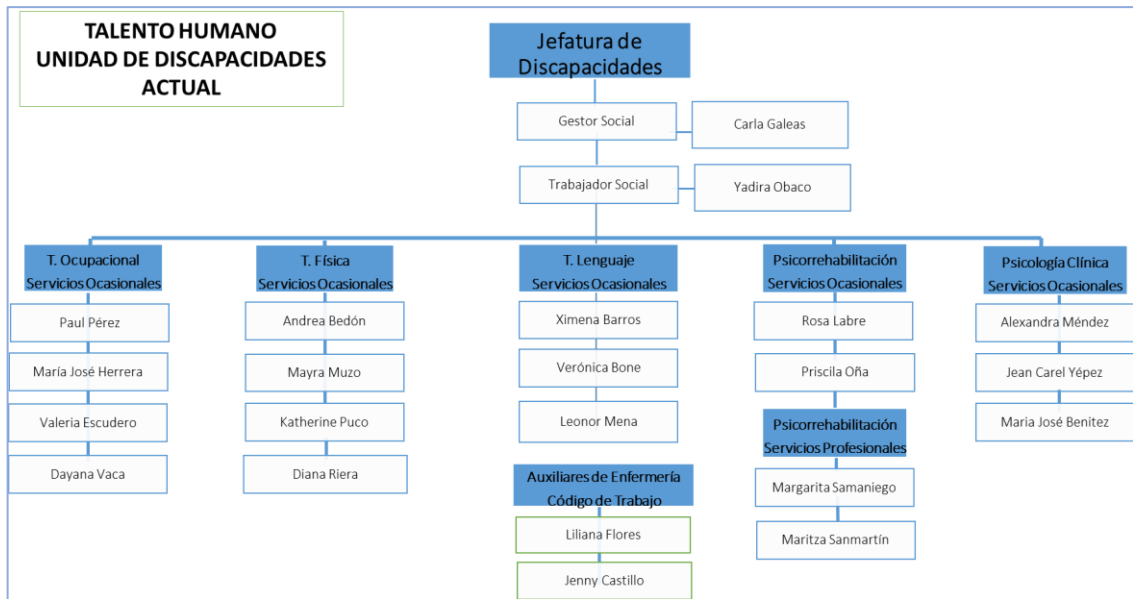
TALENTO HUMANO
UNIDAD DE DISCAPACIDADES
ACTUAL

Jefatura de Discapacidades

Gestor Social

Carla Galeas

Trabajador Social

Yadira Obaco

T. Ocupacional
Servicios Ocasionales

Paul Pérez

María José Herrera

Valeria Escudero

Dayana Vaca

T. Física
Servicios Ocasionales

Andrea Bedón

Mayra Muzo

Katherine Puco

Diana Riera

T. Lenguaje
Servicios Ocasionales

Ximena Barros

Verónica Bone

Leonor Mena

Auxiliares de Enfermería
Código de Trabajo

Liliana Flores

Jenny Castillo

Psicorrehabilitación
Servicios Ocasionales

Rosa Labre

Priscila Oña

Psicorrehabilitación
Servicios Profesionales

Margarita Samaniego

Maritza Sanmartín

Psicología Clínica
Servicios Ocasionales

Alexandra Méndez

Jean Carel Yépez

Maria José Benitez